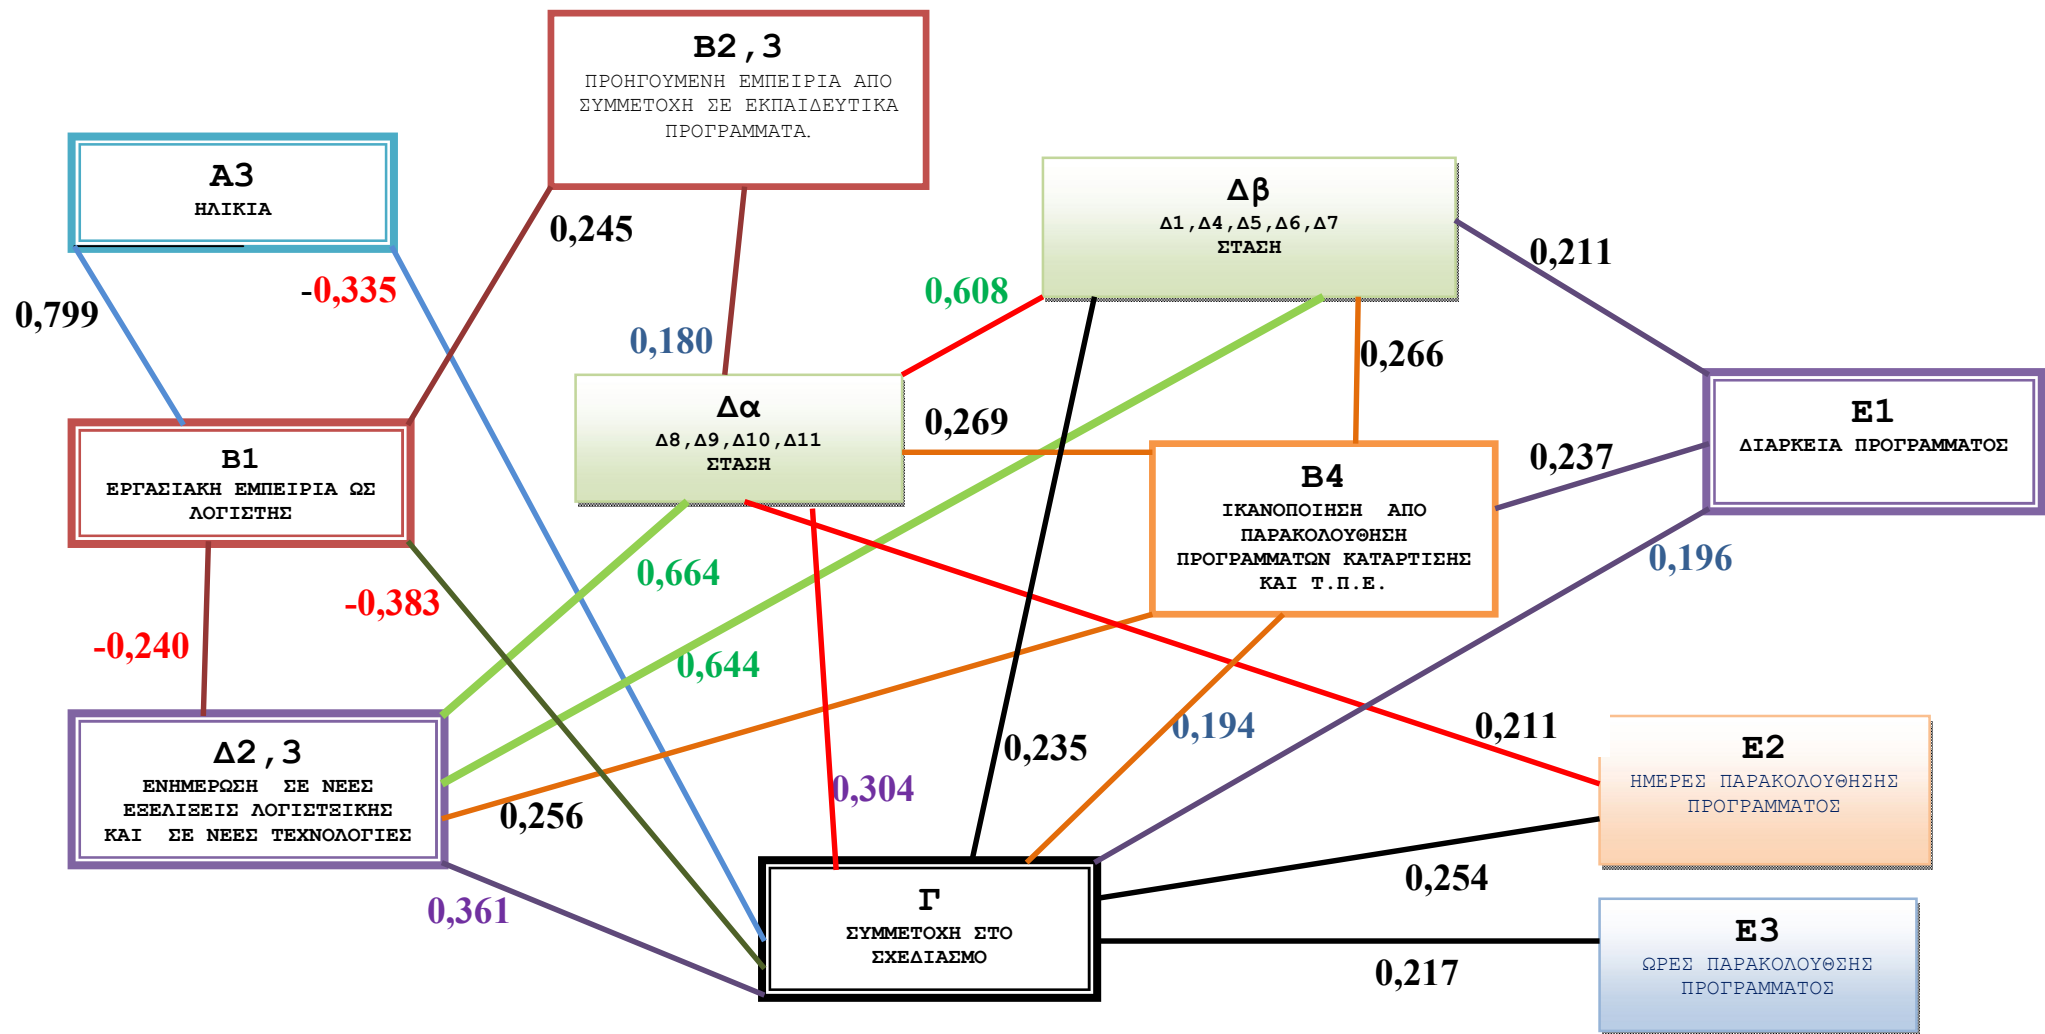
Β2,3
ΠΡΟΗΓΟΥΜΕΝΗ ΕΜΠΕΙΡΙΑ ΑΠΟ ΣΥΜΜΕΤΟΧΗ ΣΕ ΕΚΠΑΙΔΕΥΤΙΚΑ ΠΡΟΓΡΑΜΜΑΤΑ.

Α3
ΗΛΙΚΙΑ

Δβ
Δ1,Δ4,Δ5,Δ6,Δ7
ΣΤΑΣΗ

0,245

0,211

0,799

-0,335

0,608

0,180

0,266

Δα
Δ8,Δ9,Δ10,Δ11
ΣΤΑΣΗ

0,269

Ε1
ΔΙΑΡΚΕΙΑ ΠΡΟΓΡΑΜΜΑΤΟΣ

Β1
ΕΡΓΑΣΙΑΚΗ ΕΜΠΕΙΡΙΑ ΩΣ ΛΟΓΙΣΤΗΣ

0,237

Β4
ΙΚΑΝΟΠΟΙΗΣΗ ΑΠΟ ΠΑΡΑΚΟΛΟΥΘΗΣΗ ΠΡΟΓΡΑΜΜΑΤΩΝ ΚΑΤΑΡΤΙΣΗΣ ΚΑΙ Τ.Π.Ε.

0,196

0,664

-0,383

-0,240

0,644

0,194

0,211

Δ2,3
ΕΝΗΜΕΡΩΣΗ ΣΕ ΝΕΕΣ ΕΞΕΛΙΞΕΙΣ ΛΟΓΙΣΤΙΚΗΣ ΚΑΙ ΣΕ ΝΕΕΣ ΤΕΧΝΟΛΟΓΙΕΣ

0,235

Ε2
ΗΜΕΡΕΣ ΠΑΡΑΚΟΛΟΥΘΗΣΗΣ ΠΡΟΓΡΑΜΜΑΤΟΣ

0,304

0,256

0,254

0,361

Γ
ΣΥΜΜΕΤΟΧΗ ΣΤΟ ΣΧΕΔΙΑΣΜΟ

Ε3
ΩΡΕΣ ΠΑΡΑΚΟΛΟΥΘΗΣΗΣ ΠΡΟΓΡΑΜΜΑΤΟΣ

0,217